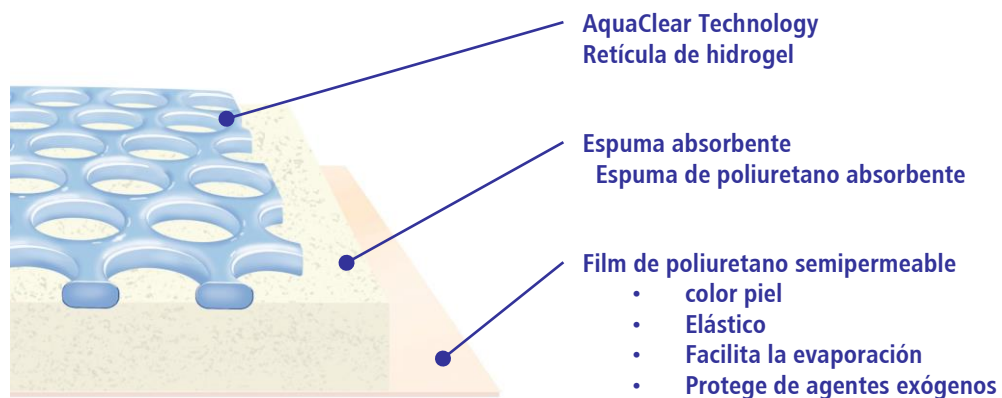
AquaClear Technology
Retícula de hidrogel

Espuma absorbente
Espuma de poliuretano absorbente

Film de poliuretano semipermeable
• color piel
• Elástico
• Facilita la evaporación
• Protege de agentes exógenos